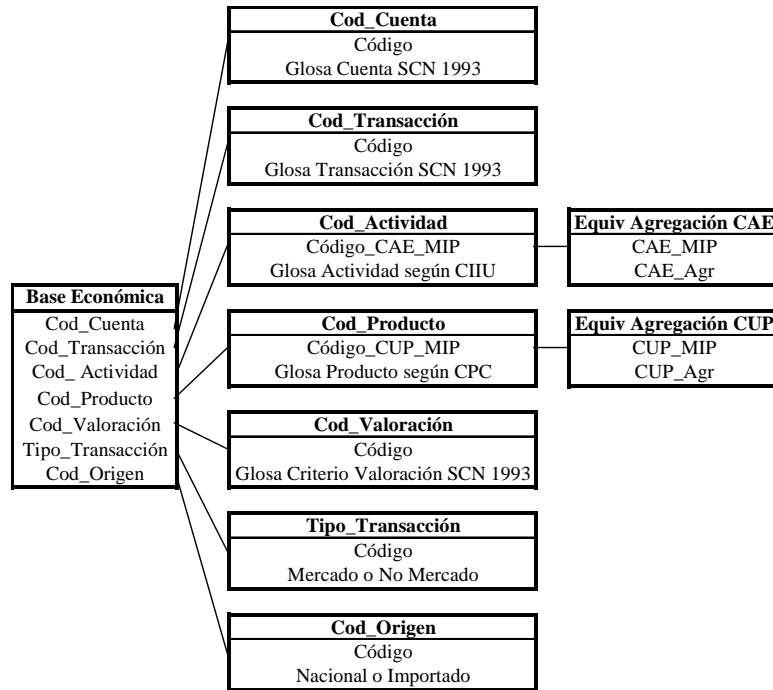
Cod_Cuenta
Código
Glosa Cuenta SCN 1993

Cod_Transacción
Código
Glosa Transacción SCN 1993

Cod_Actividad
Código_CAE_MIP
Glosa Actividad según CIIU

Equiv Agregación CAE
CAE_MIP
CAE_Agr

Base Económica
Cod_Cuenta
Cod_Transacción
Cod_ Actividad
Cod_Producto
Cod_Valoración
Tipo_Transacción
Cod_Origen

Cod_Producto
Código_CUP_MIP
Glosa Producto según CPC

Equiv Agregación CUP
CUP_MIP
CUP_Agr

Cod_Valoración
Código
Glosa Criterio Valoración SCN 1993

Tipo_Transacción
Código
Mercado o No Mercado

Cod_Origen
Código
Nacional o Importado